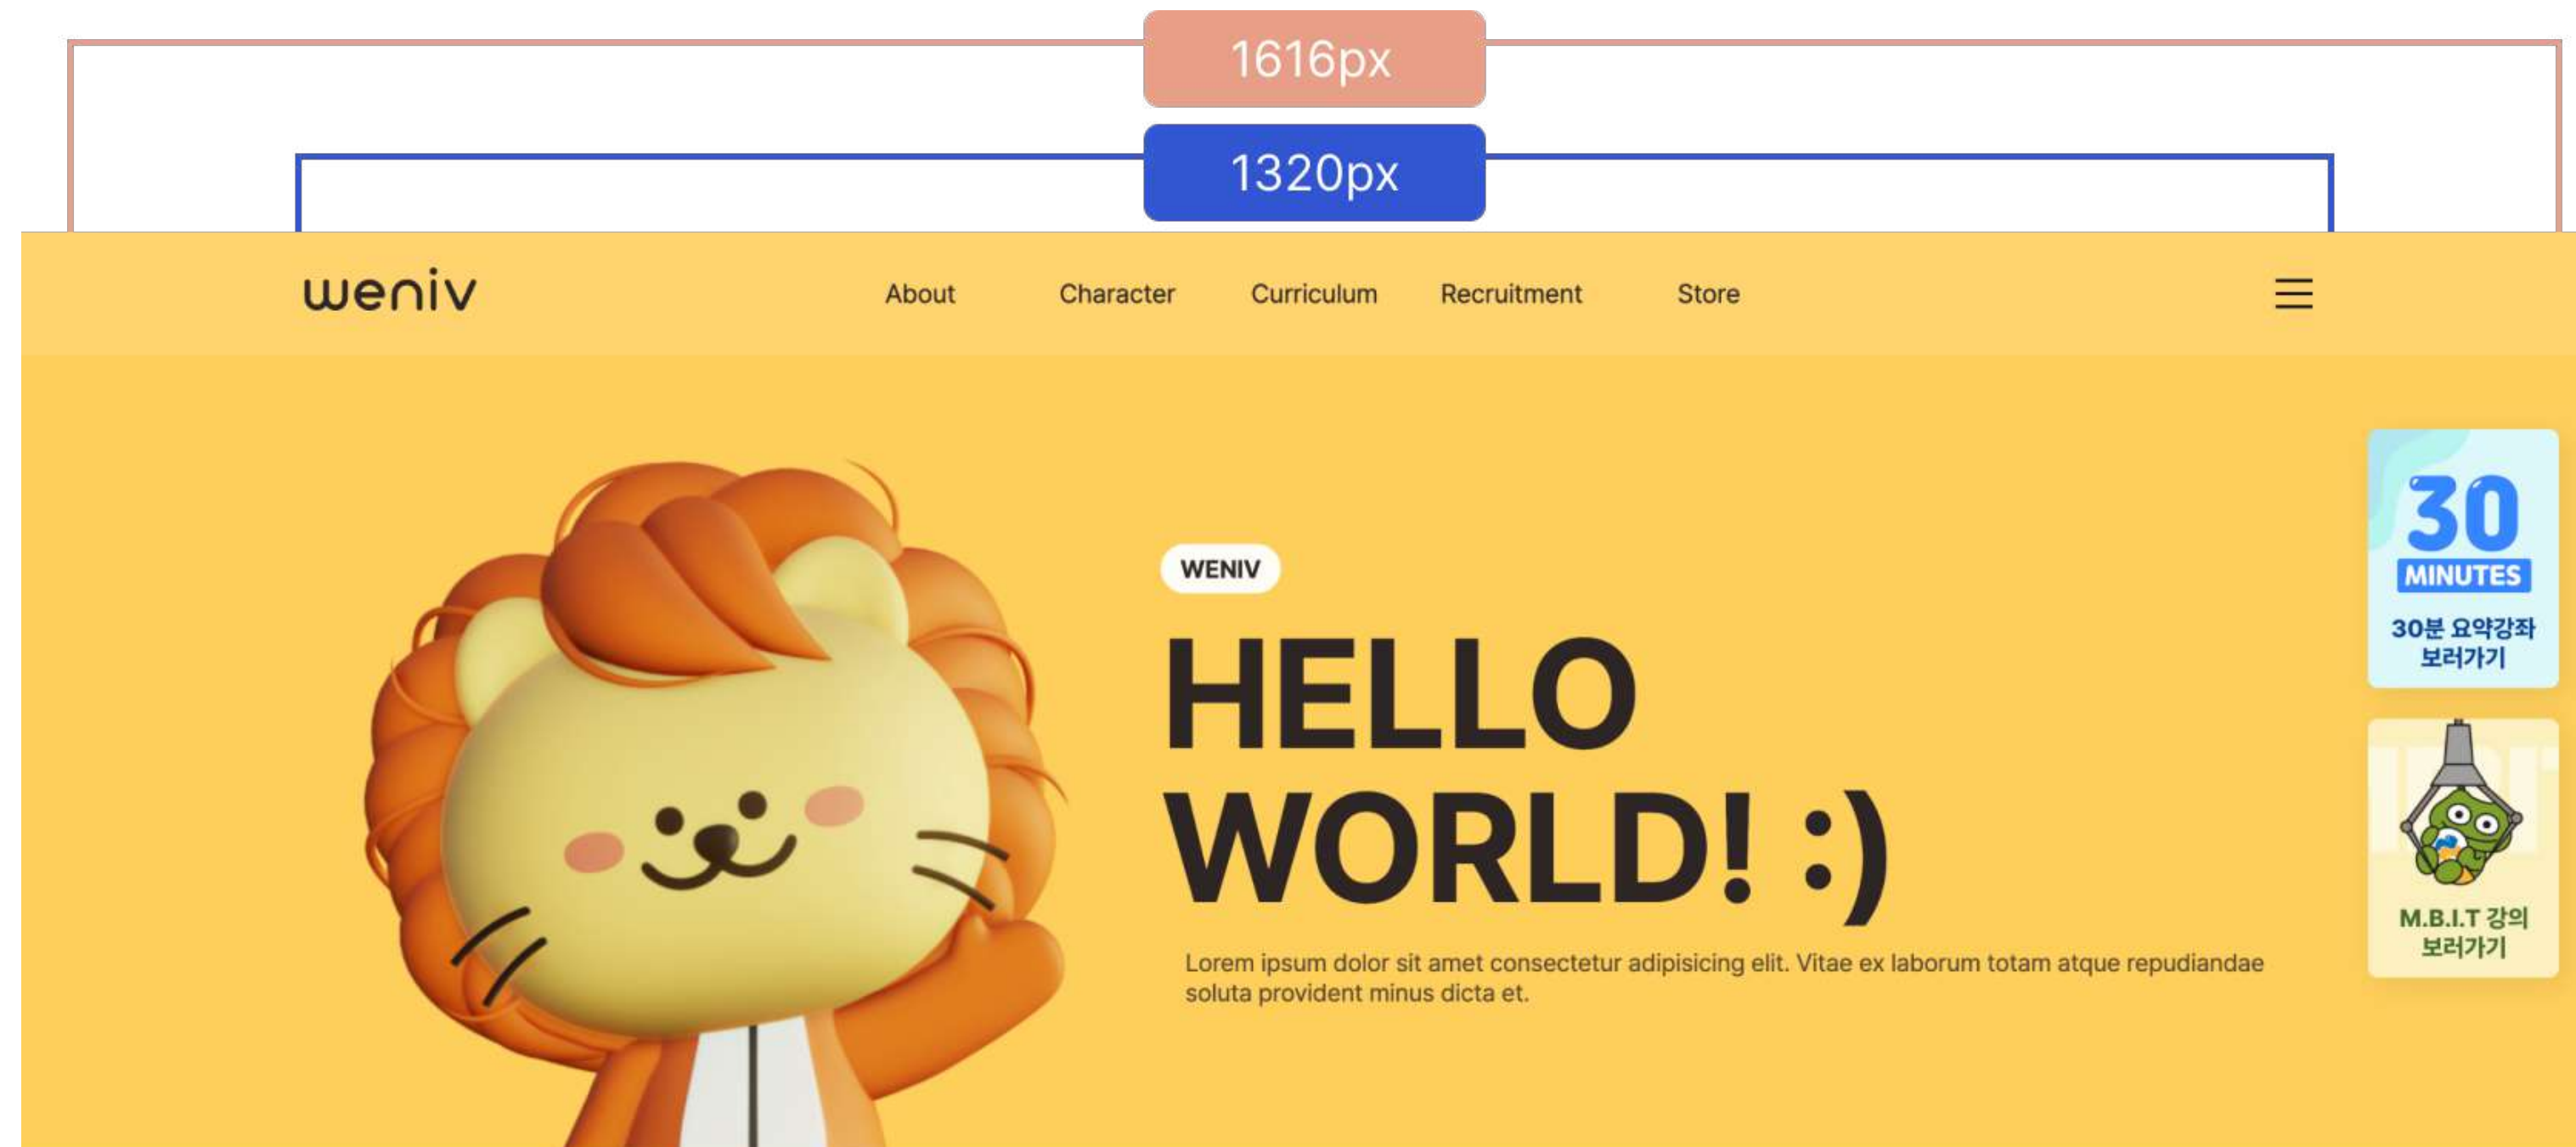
1616px

1320px

weniv

About Character Curriculum Recruitment Store

WENIV

HELLO WORLD! :)

Lorem ipsum dolor sit amet consectetur adipisicing elit. Vitae ex laborum totam atque repudiandae soluta provident minus dicta et.

30 MINUTES

30분 요약강좌 보러가기

M.B.I.T 강의 보러가기